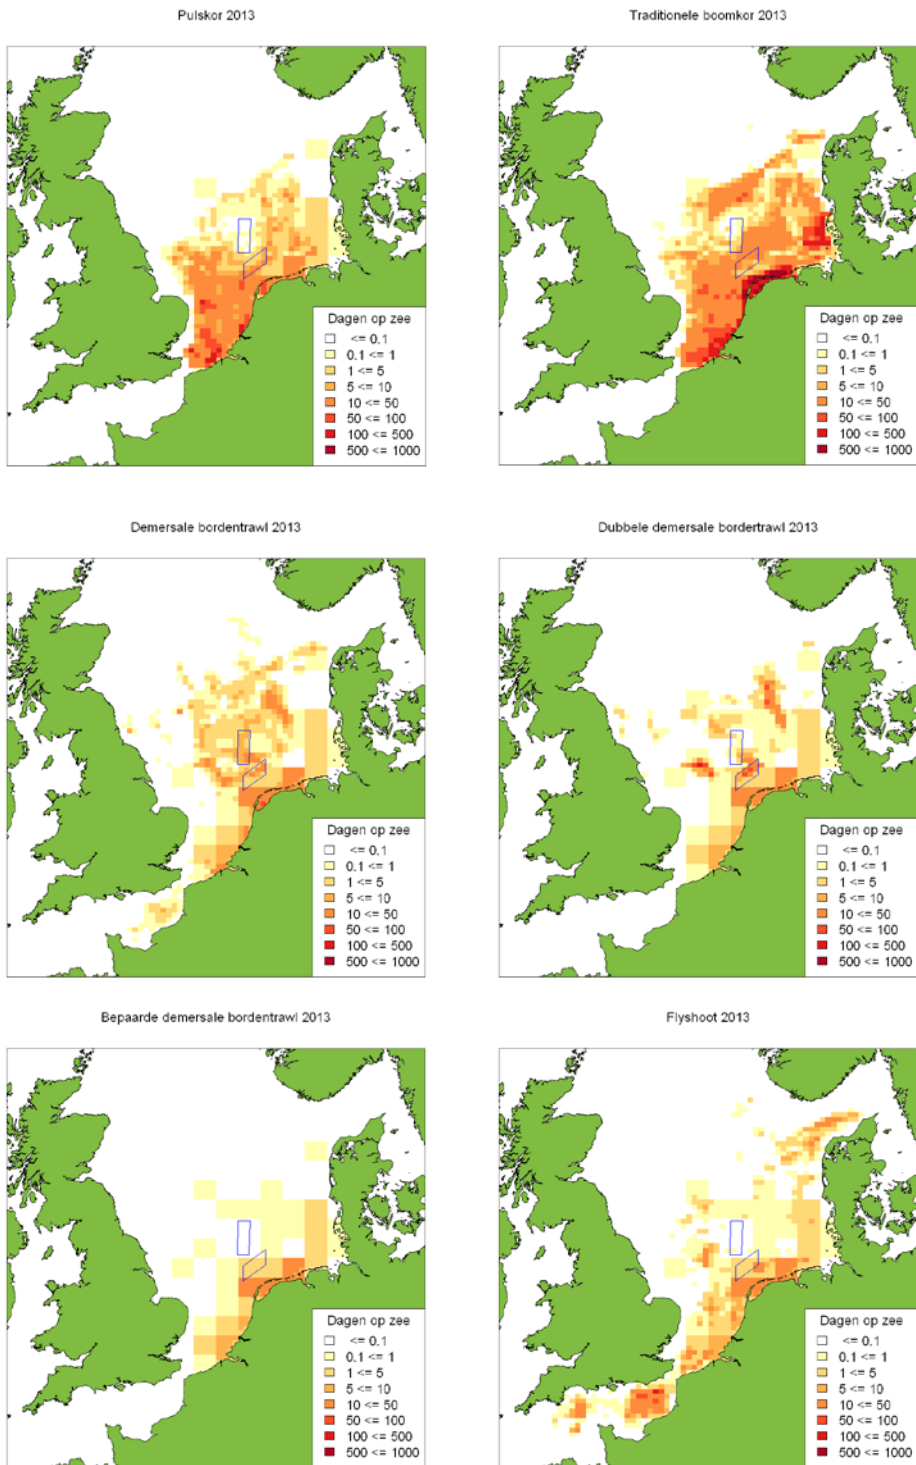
Pulskor 2013

Dagen op zee
<= 0.1
0.1 <= 1
1 <= 5
5 <= 10
10 <= 50
50 <= 100
100 <= 500
500 <= 1000

Traditionele boomkor 2013

Dagen op zee
<= 0.1
0.1 <= 1
1 <= 5
5 <= 10
10 <= 50
50 <= 100
100 <= 500
500 <= 1000

Demersale bordentrawl 2013

Dagen op zee
<= 0.1
0.1 <= 1
1 <= 5
5 <= 10
10 <= 50
50 <= 100
100 <= 500
500 <= 1000

Dubbele demersale bordertrawl 2013

Dagen op zee
<= 0.1
0.1 <= 1
1 <= 5
5 <= 10
10 <= 50
50 <= 100
100 <= 500
500 <= 1000

Bepaarde demersale bordentrawl 2013

Dagen op zee
<= 0.1
0.1 <= 1
1 <= 5
5 <= 10
10 <= 50
50 <= 100
100 <= 500
500 <= 1000

Flyshoot 2013

Dagen op zee
<= 0.1
0.1 <= 1
1 <= 5
5 <= 10
10 <= 50
50 <= 100
100 <= 500
500 <= 1000